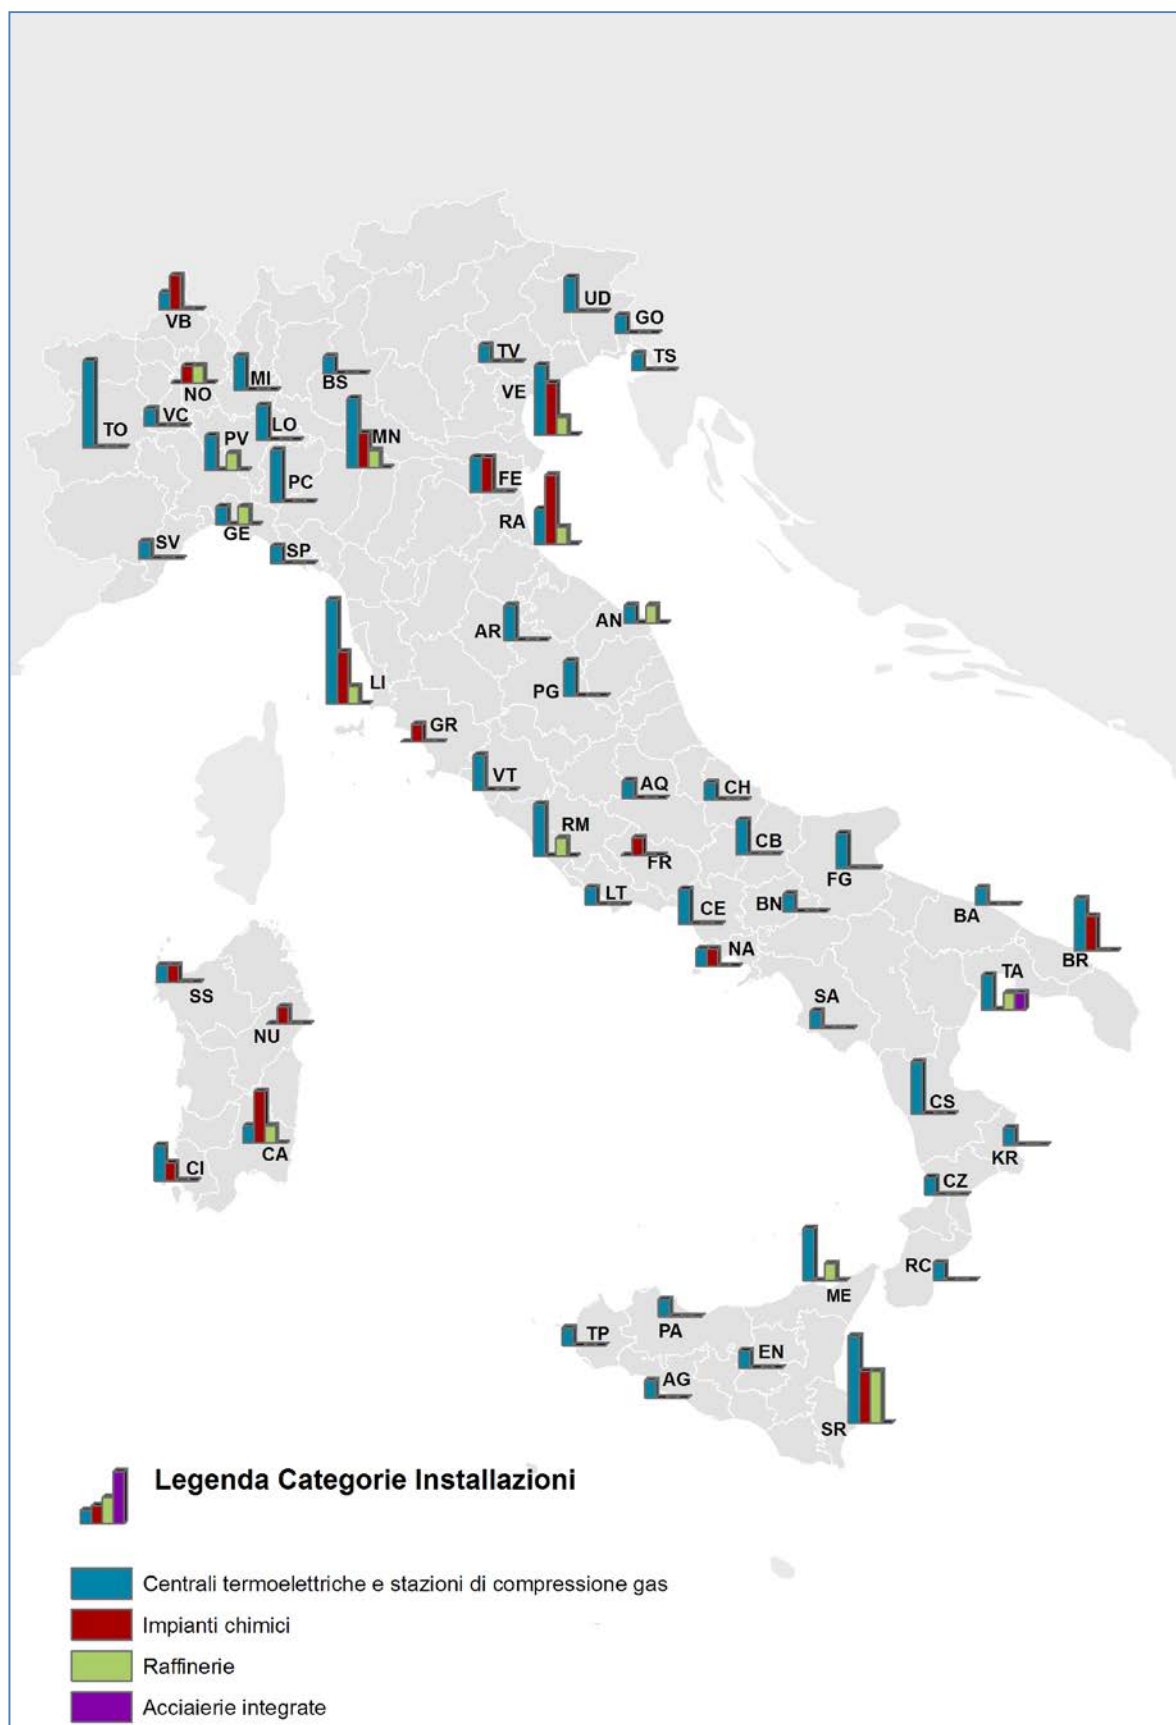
VB
UD
GO
TV
TS
NO
MI
BS
VE
TO
VC
LO
PV
MN
PC
FE
RA
GE
SV
SP
AR
AN
LI
PG
GR
VT
AQ
CH
RM
CB
FR
FG
LT
CE
BN
BA
BR
NA
TA
SS
SA
NU
CS
CA
CI
KR
CZ
RC
ME
TP
PA
EN
AG
SR

Legenda Categorie Installazioni

Centrali termoelettriche e stazioni di compressione gas
Impianti chimici
Raffinerie
Acciaierie integrate